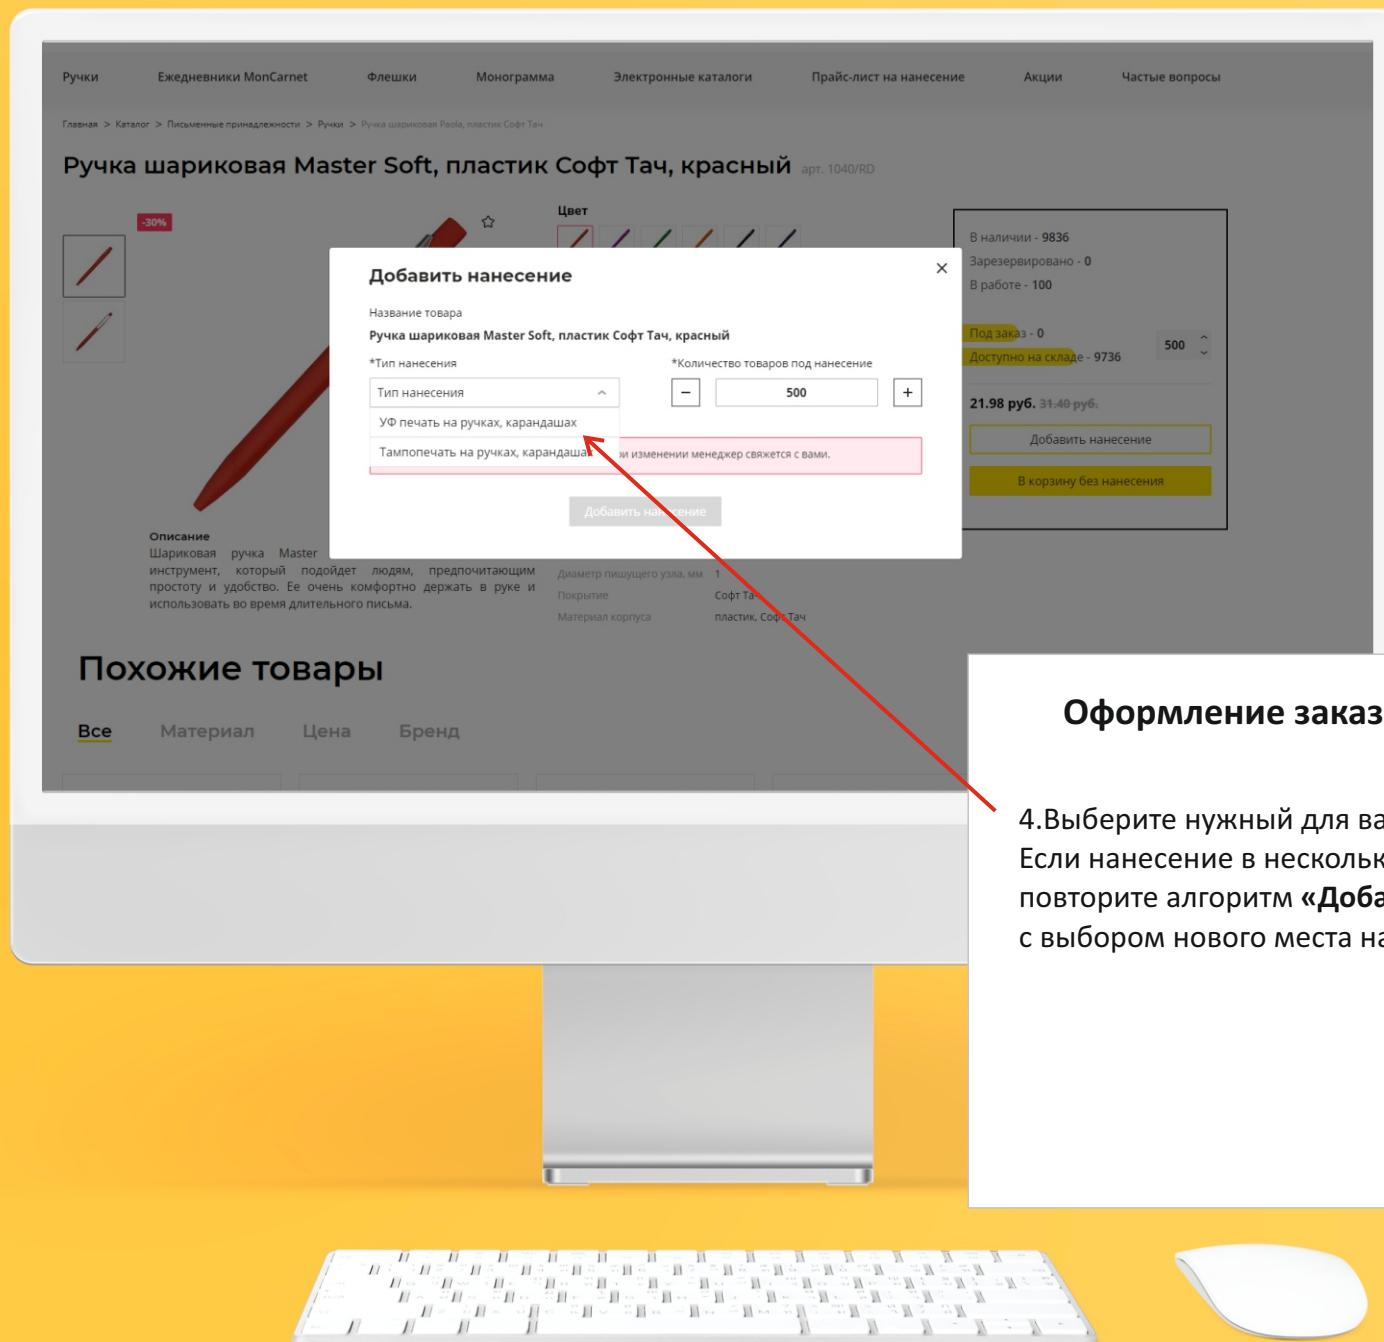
Ручки Ежедневники MonCarnet Флешки Монограмма Электронные каталоги Прайс-лист на нанесение Акции Частые вопросы

Главная > Каталог > Письменные принадлежности > Ручки > Ручка шариковая Paola, пластик Софт Тач

Ручка шариковая Master Soft, пластик Софт Тач, красный арт. 1040/RD

-30%

Цвет

В наличии - 9836
Зарезервировано - 0
В работе - 100
Под заказ - 0
Доступно на складе - 9736

500

21.98 руб. 31.40 руб.

Добавить нанесение

В корзину без нанесения

Добавить нанесение

Название товара
Ручка шариковая Master Soft, пластик Софт Тач, красный

*Тип нанесения
Тип нанесения
УФ печать на ручках, карандашах
Тампопечать на ручках, карандашах

*Количество товаров под нанесение
−
500
+

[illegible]и изменении менеджер свяжется с вами.

Добавить нанесение

Описание
Шариковая ручка Master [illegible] инструмент, который подойдет людям, предпочитающим простоту и удобство. Ее очень комфортно держать в руке и использовать во время длительного письма.

Диаметр пишущего узла, мм 1
Покрытие Софт Тач
Материал корпуса пластик, Софт Тач

Похожие товары

Все Материал Цена Бренд

Оформление заказ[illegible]

4.Выберите нужный для ва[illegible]
Если нанесение в нескольк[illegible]
повторите алгоритм «Доба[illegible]
с выбором нового места на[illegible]